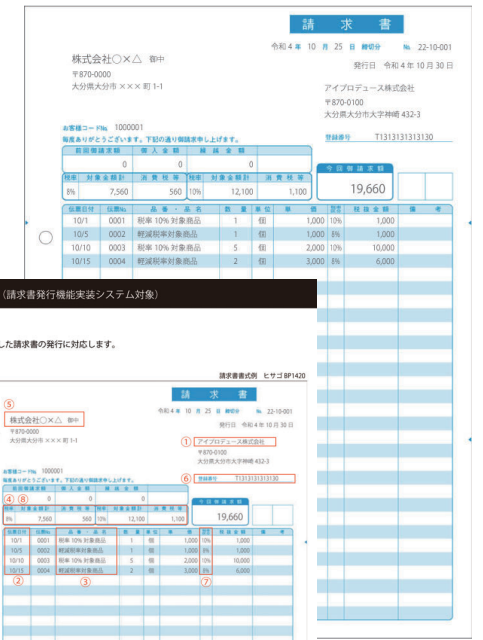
請 求 書

令和 4 年 10 月 25 日 締切分 № 22-10-001

発行日 令和 4 年 10 月 30 日

株式会社〇×△ 御中
〒870-0000
大分県大分市 ××× 町 1-1

アイプロデュース株式会社
〒870-0100
大分県大分市大字神崎 432-3

お客様コード№ 1000001
毎度ありがとうございます。下記の通り御請求申し上げます。

登録番号 T1313131313130

| 前回御請求額 | 御入金額 | 繰越金額 |
|---|---|---|
| 0 | 0 | 0 |

| 税率 | 対象金額計 | 消費税等 | 税率 | 対象金額計 | 消費税等 |
|---|---|---|---|---|---|
| 8% | 7,560 | 560 | 10% | 12,100 | 1,100 |

今回御請求額
19,660

| 伝票日付 | 伝票No. | 品番・品名 | 数量 | 単位 | 単価 | 税率 | 税抜金額 | 備考 |
|---|---|---|---|---|---|---|---|---|
| 10/1 | 0001 | 税率 10% 対象商品 | 1 | 個 | 1,000 | 10% | 1,000 | |
| 10/5 | 0002 | 軽減税率対象商品 | 1 | 個 | 1,000 | 8% | 1,000 | |
| 10/10 | 0003 | 税率 10% 対象商品 | 5 | 個 | 2,000 | 10% | 10,000 | |
| 10/15 | 0004 | 軽減税率対象商品 | 2 | 個 | 3,000 | 8% | 6,000 | |

(請求書発行機能実装システム対象)

した請求書の発行に対応します。

請求書書式例 ヒサゴ BP1420

⑤ 株式会社〇×△ 御中
〒870-0000
大分県大分市 ××× 町 1-1

請 求 書

令和 4 年 10 月 25 日 締切分 № 22-10-001

発行日 令和 4 年 10 月 30 日

① アイプロデュース株式会社
〒870-0100
大分県大分市大字神崎 432-3

⑥ 登録番号 T1313131313130

お客様コード№ 1000001
毎度ありがとうございます。下記の通り御請求申し上げます。

④ ⑧

| 前回御請求額 | 御入金額 | 繰越金額 |
|---|---|---|
| 0 | 0 | 0 |

| 税率 | 対象金額計 | 消費税等 | 税率 | 対象金額計 | 消費税等 |
|---|---|---|---|---|---|
| 8% | 7,560 | 560 | 10% | 12,100 | 1,100 |

今回御請求額
19,660

| 伝票日付 | 伝票No. | 品番・品名 | 数量 | 単位 | 単価 | 税率 | 税抜金額 | 備考 |
|---|---|---|---|---|---|---|---|---|
| 10/1 | 0001 | 税率 10% 対象商品 | 1 | 個 | 1,000 | 10% | 1,000 | |
| 10/5 | 0002 | 軽減税率対象商品 | 1 | 個 | 1,000 | 8% | 1,000 | |
| 10/10 | 0003 | 税率 10% 対象商品 | 5 | 個 | 2,000 | 10% | 10,000 | |
| 10/15 | 0004 | 軽減税率対象商品 | 2 | 個 | 3,000 | 8% | 6,000 | |

② ③ ⑦